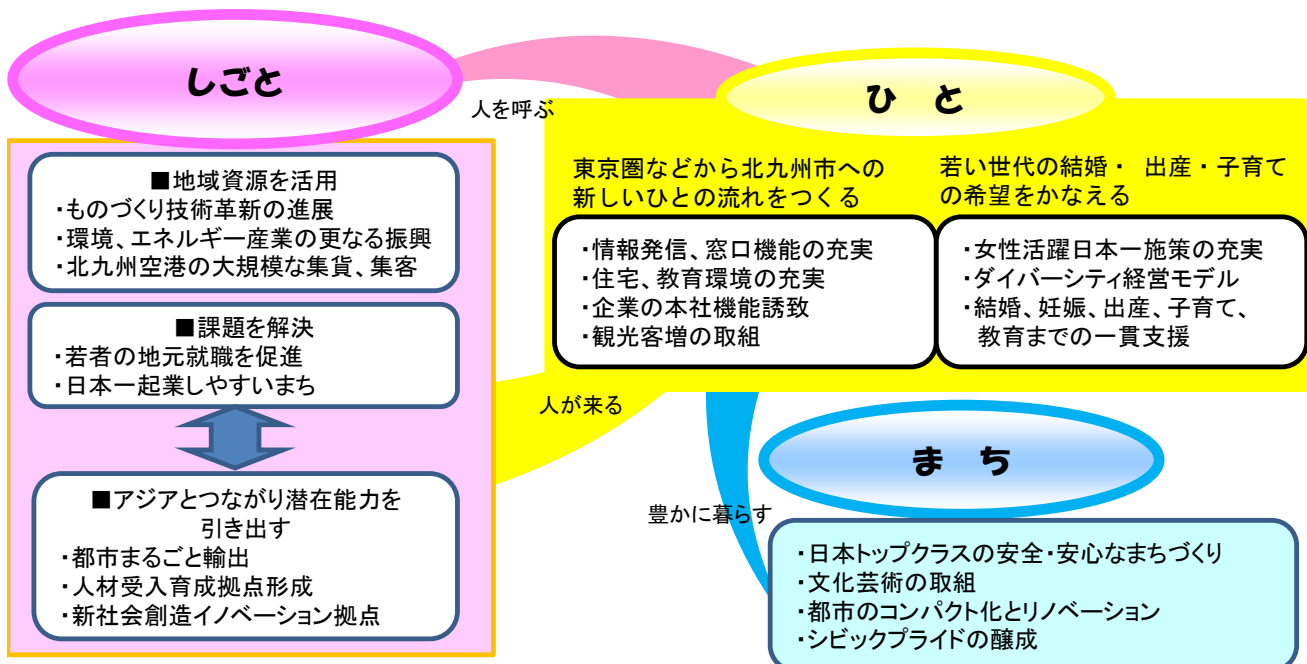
しごと

人を呼ぶ

ひ　と

■地域資源を活用
・ものづくり技術革新の進展
・環境、エネルギー産業の更なる振興
・北九州空港の大規模な集貨、集客

■課題を解決
・若者の地元就職を促進
・日本一起業しやすいまち

■アジアとつながり潜在能力を引き出す
・都市まるごと輸出
・人材受入育成拠点形成
・新社会創造イノベーション拠点

東京圏などから北九州市への新しいひとの流れをつくる

・情報発信、窓口機能の充実
・住宅、教育環境の充実
・企業の本社機能誘致
・観光客増の取組

若い世代の結婚・ 出産・子育ての希望をかなえる

・女性活躍日本一施策の充実
・ダイバーシティ経営モデル
・結婚、妊娠、出産、子育て、教育までの一貫支援

人が来る

まち

豊かに暮らす

・日本トップクラスの安全･安心なまちづくり
・文化芸術の取組
・都市のコンパクト化とリノベーション
・シビックプライドの醸成